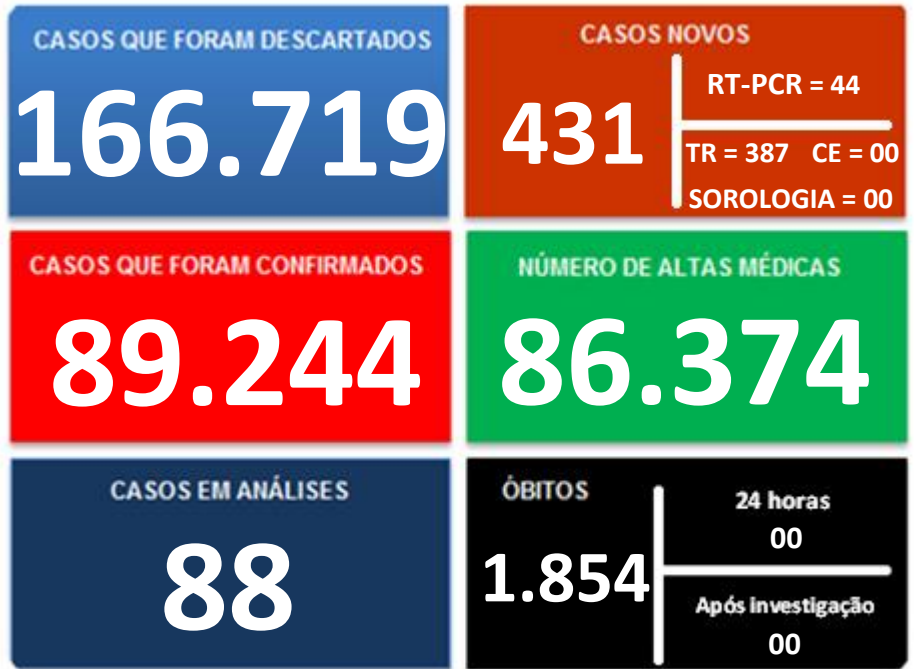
CASOS QUE FORAM DESCARTADOS
166.719

CASOS NOVOS
431
RT-PCR = 44
TR = 387 CE = 00
SOROLOGIA = 00

CASOS QUE FORAM CONFIRMADOS
89.244

NÚMERO DE ALTAS MÉDICAS
86.374

CASOS EM ANÁLISES
88

ÓBITOS
1.854
24 horas
00
Após investigação
00